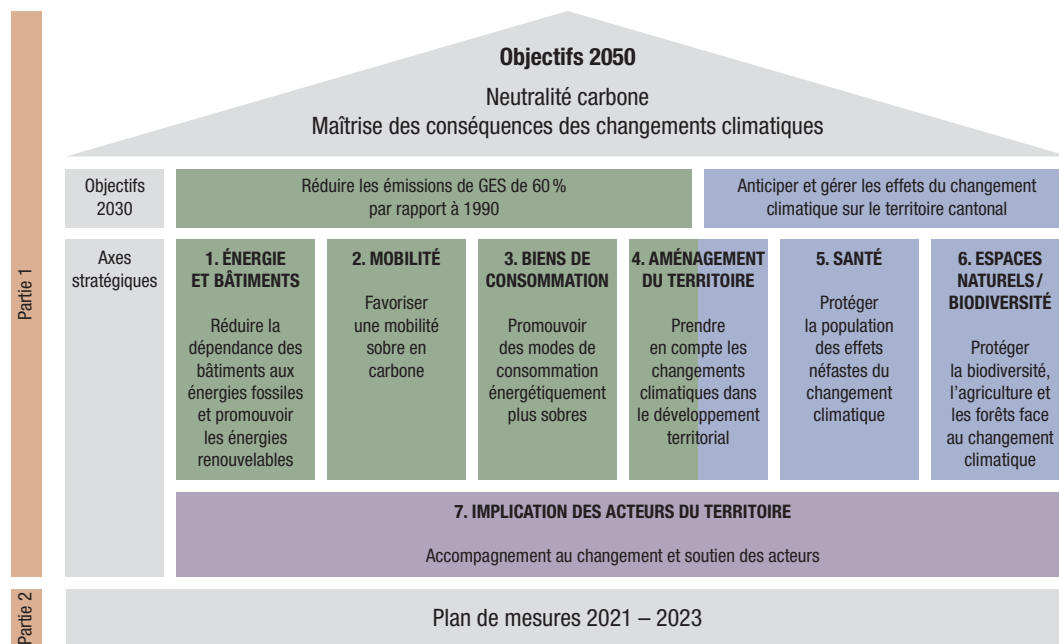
Partie 1

Objectifs 2050

Neutralité carbone
Maîtrise des conséquences des changements climatiques

Objectifs 2030

Réduire les émissions de GES de 60 % par rapport à 1990

Anticiper et gérer les effets du changement climatique sur le territoire cantonal

Axes stratégiques

1. ÉNERGIE ET BÂTIMENTS

Réduire la dépendance des bâtiments aux énergies fossiles et promouvoir les énergies renouvelables

2. MOBILITÉ

Favoriser une mobilité sobre en carbone

3. BIENS DE CONSOMMATION

Promouvoir des modes de consommation énergétiquement plus sobres

4. AMÉNAGEMENT DU TERRITOIRE

Prendre en compte les changements climatiques dans le développement territorial

5. SANTÉ

Protéger la population des effets néfastes du changement climatique

6. ESPACES NATURELS / BIODIVERSITÉ

Protéger la biodiversité, l'agriculture et les forêts face au changement climatique

7. IMPLICATION DES ACTEURS DU TERRITOIRE

Accompagnement au changement et soutien des acteurs

Partie 2

Plan de mesures 2021 – 2023